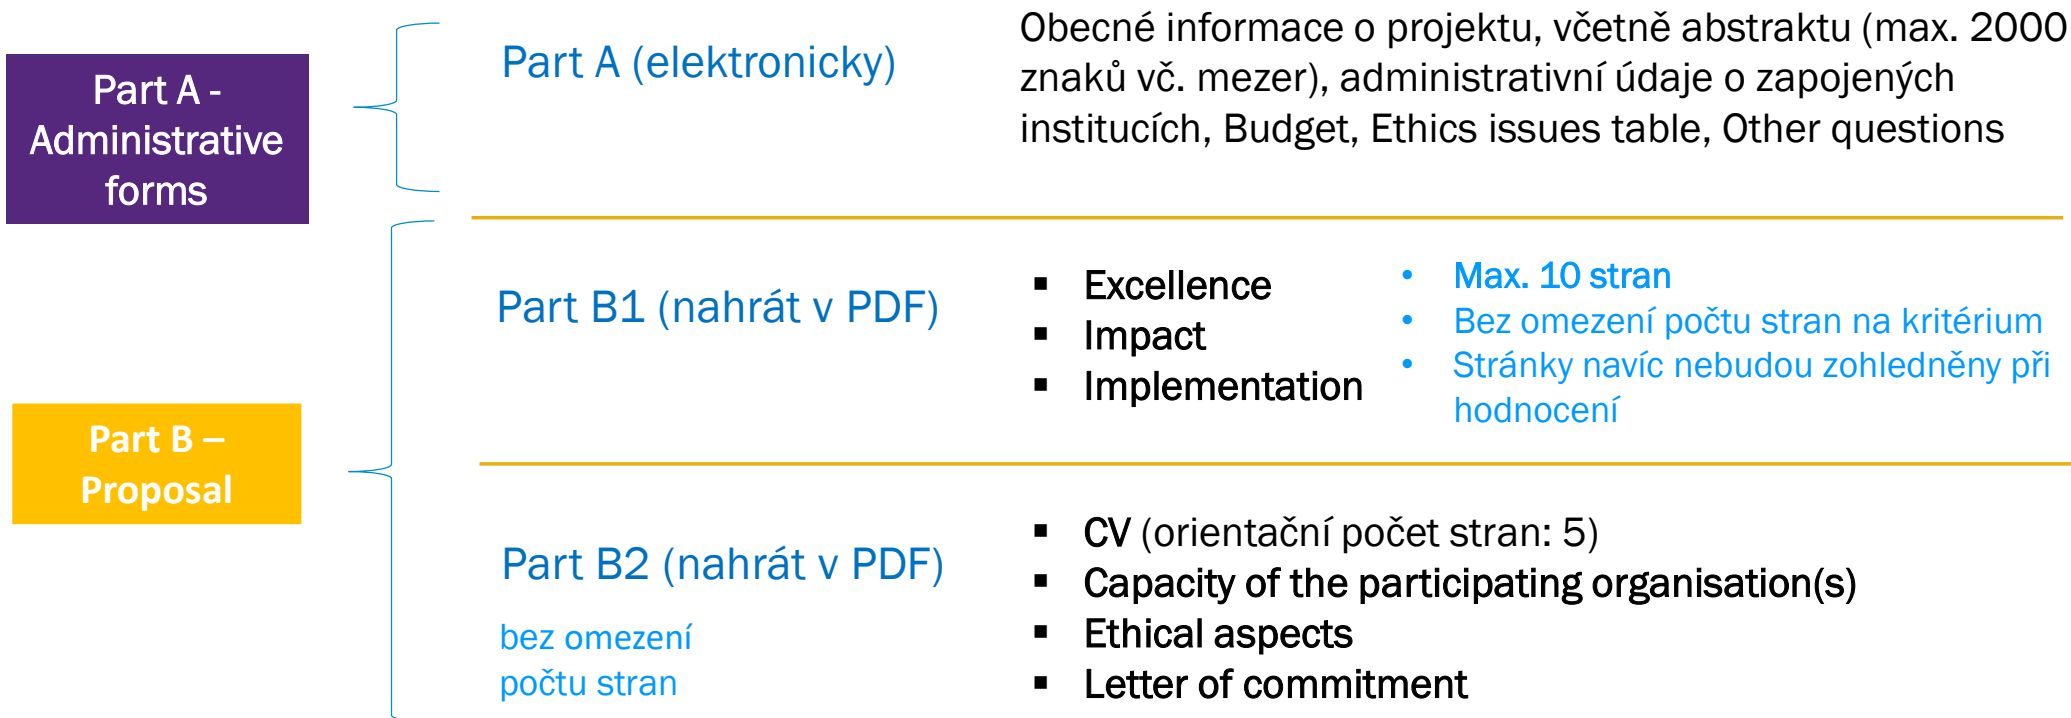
Part A - Administrative forms

Part A (elektronicky)

Obecné informace o projektu, včetně abstraktu (max. 2000 znaků vč. mezer), administrativní údaje o zapojených institucích, Budget, Ethics issues table, Other questions

Part B – Proposal

Part B1 (nahrát v PDF)

- Excellence
- Impact
- Implementation

- Max. 10 stran
- Bez omezení počtu stran na kritérium
- Stránky navíc nebudou zohledněny při hodnocení

Part B2 (nahrát v PDF)

bez omezení počtu stran

- CV (orientační počet stran: 5)
- Capacity of the participating organisation(s)
- Ethical aspects
- Letter of commitment